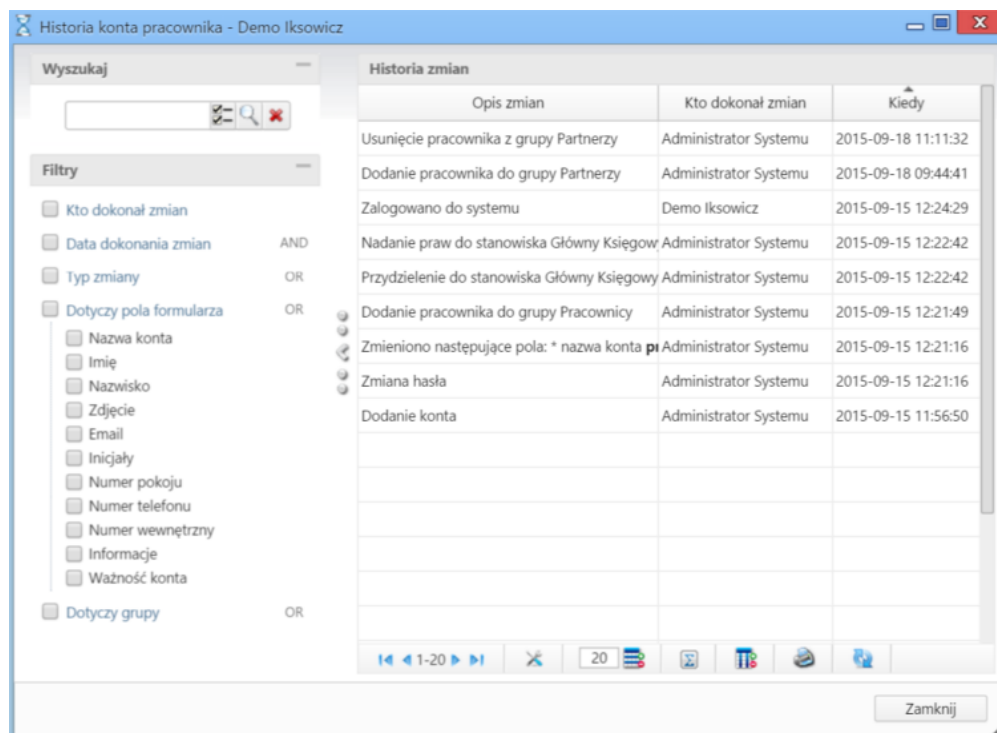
Historia konta pracownika - Demo Iksowicz

Wyszukaj

Filtry

Kto dokonał zmian

Data dokonania zmian AND

Typ zmiany OR

Dotyczy pola formularza OR

Nazwa konta
Imię
Nazwisko
Zdjęcie
Email
Inicjały
Numer pokoju
Numer telefonu
Numer wewnętrzny
Informacje
Ważność konta

Dotyczy grupy OR

Historia zmian

| Opis zmian | Kto dokonał zmian | Kiedy |
|---|---|---|
| Usunięcie pracownika z grupy Partnerzy | Administrator Systemu | 2015-09-18 11:11:32 |
| Dodanie pracownika do grupy Partnerzy | Administrator Systemu | 2015-09-18 09:44:41 |
| Zalogowano do systemu | Demo Iksowicz | 2015-09-15 12:24:29 |
| Nadanie praw do stanowiska Główny Księgow | Administrator Systemu | 2015-09-15 12:22:42 |
| Przydzielenie do stanowiska Główny Księgowy | Administrator Systemu | 2015-09-15 12:22:42 |
| Dodanie pracownika do grupy Pracownicy | Administrator Systemu | 2015-09-15 12:21:49 |
| Zmieniono następujące pola: * nazwa konta pr | Administrator Systemu | 2015-09-15 12:21:16 |
| Zmiana hasła | Administrator Systemu | 2015-09-15 12:21:16 |
| Dodanie konta | Administrator Systemu | 2015-09-15 11:56:50 |

1-20

20

Zamknij